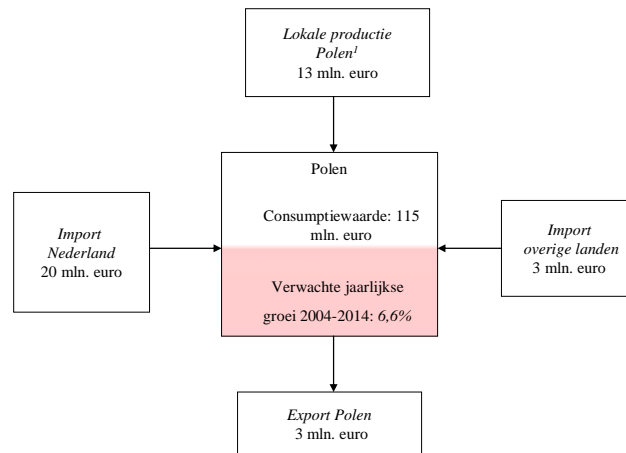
*Lokale productie Polen*$^{1}$
13 mln. euro

Polen

Consumptiewaarde: 115 mln. euro

Verwachte jaarlijkse groei 2004-2014: *6,6%*

*Import Nederland*
20 mln. euro

*Import overige landen*
3 mln. euro

*Export Polen*
3 mln. euro